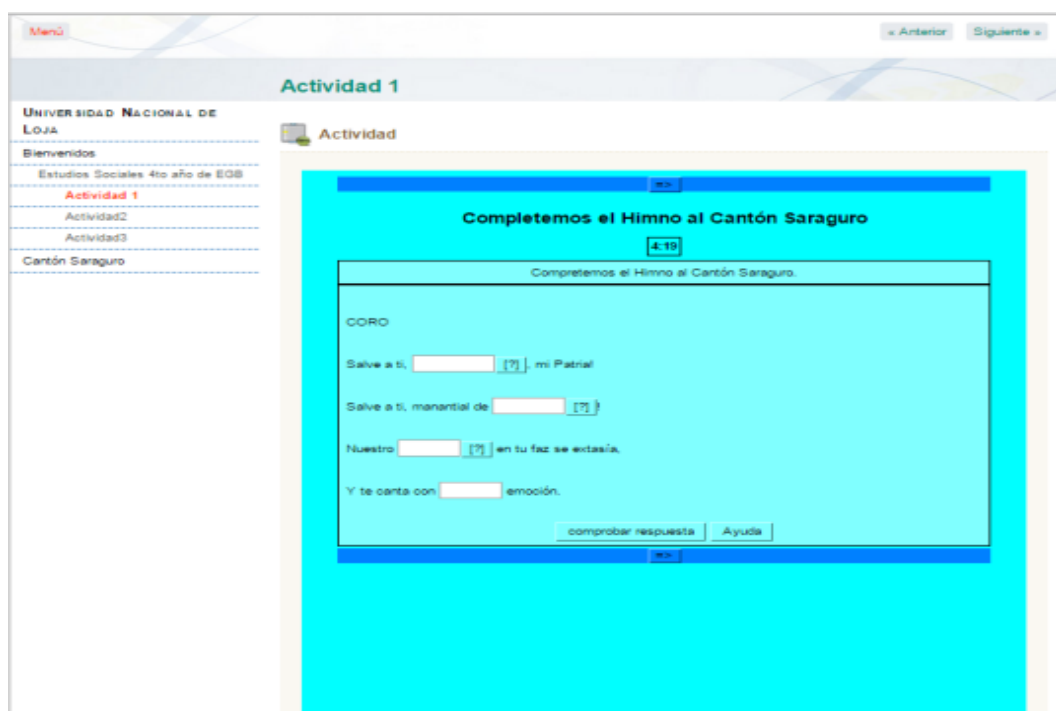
Menú

« Anterior Siguiente »

Actividad 1

Universidad Nacional de Loja

Bienvenidos

Estudios Sociales 4to año de EGB

Actividad 1

Actividad2

Actividad3

Cantón Saraguro

Actividad

=>

Completemos el Himno al Cantón Saraguro

4:19

Compretemos el Himno al Cantón Saraguro.

CORO

Salve a ti, [?], mi Patria!

Salve a ti, manantial de [?]!

Nuestro [?] en tu faz se extasía,

Y te canta con emoción.

comprobar respuesta Ayuda

=>